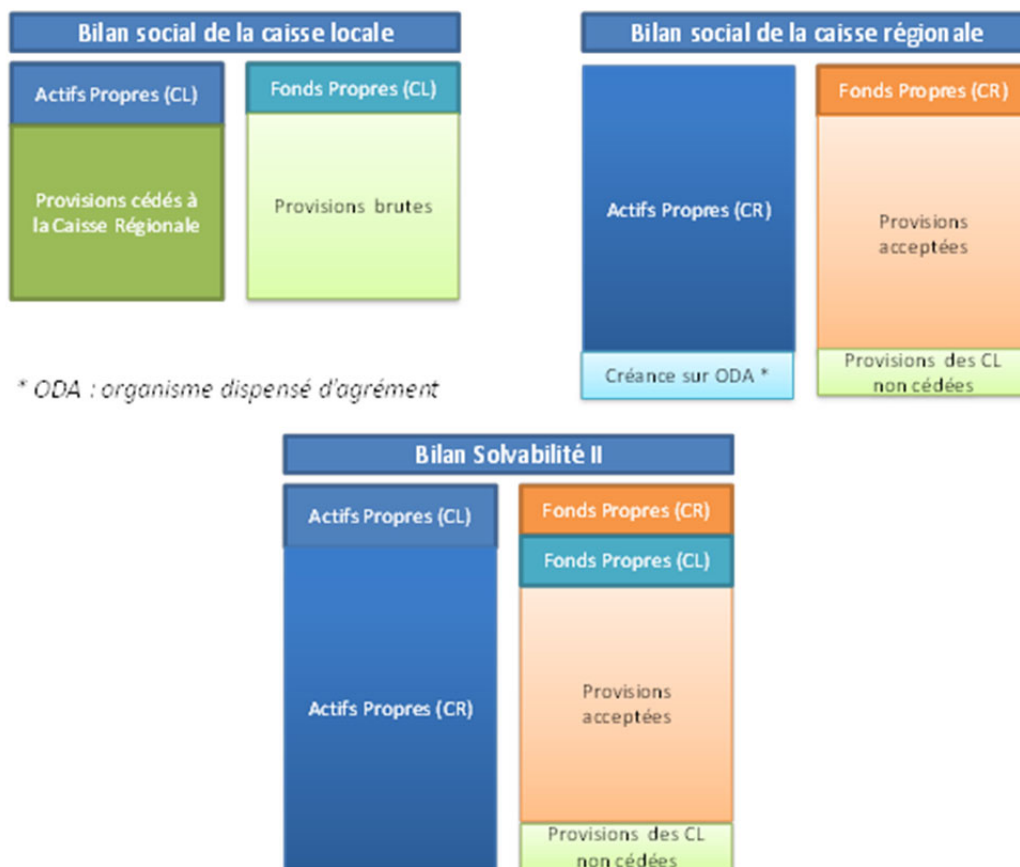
Bilan social de la caisse locale

Actifs Propres (CL)

Provisions cédés à la Caisse Régionale

Fonds Propres (CL)

Provisions brutes

Bilan social de la caisse régionale

Actifs Propres (CR)

Créance sur ODA *

Fonds Propres (CR)

Provisions acceptées

Provisions des CL non cédées

* ODA : organisme dispensé d'agrément

Bilan Solvabilité II

Actifs Propres (CL)

Actifs Propres (CR)

Fonds Propres (CR)

Fonds Propres (CL)

Provisions acceptées

Provisions des CL non cédées